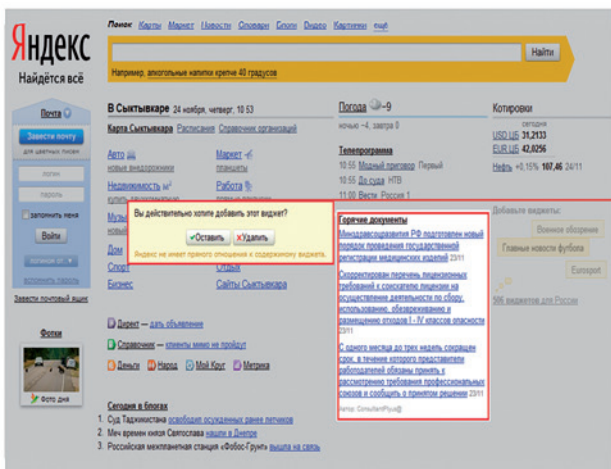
Яндекс
Найдётся всё

Поиск Карты Маркет Новости Словари Блоги Видео Картинки ещё

Найти

Например, алкогольные напитки крепче 40 градусов

Почта
Завести почту
для цветных писем
логин
пароль
запомнить меня
Войти
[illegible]
вспомнить пароль
Завести почтовый ящик

Фотки
Фото дня

В Сыктывкаре 24 ноября, четверг, 10 53
Карта Сыктывкара Расписания Справочник организаций

Авто
новые внедорожники
Недвижимость
купить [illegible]
Музыка
новый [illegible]
Дом
Спорт
Бизнес

Маркет
планшеты
Работа
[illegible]

Вы действительно хотите добавить этот виджет?
Оставить
Удалить
Яндекс не имеет прямого отношения к содержимому виджета.

Гороскоп
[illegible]
Работа Сыктывкара

Директ — дать объявление
Справочник — клиенты мимо не пройдут
Деньги Народ Мой Круг Метрика

Сегодня в блогах
1. Суд Таджикистана освободил осужденных ранее летчиков
2. Меч времен князя Святослава нашли в Днепре
3. Российская межпланетная станция «Фобос-Грунт» вышла на связь

Погода −9
ночью −4, завтра 0

Телепрограмма
10:55 Модный приговор Первый
10:55 До суда НТВ
11:00 Вести Россия 1

Горячие документы
Минздравсоцразвития РФ подготовлен новый порядок проведения государственной регистрации медицинских изделий 23/11
Скорректирован перечень лицензионных требований к соискателю лицензии на осуществление деятельности по сбору, использованию, обезвреживанию и размещению отходов I - IV классов опасности 23/11
С одного месяца до трех недель сокращен срок, в течение которого представители работодателей обязаны принять к рассмотрению требования профессиональных союзов и сообщить о принятом решении 23/11
Автор: ConsultantPlus@

Котировки
сегодня
USD ЦБ 31,2133
EUR ЦБ 42,0256
Нефть +0,15% 107,46 24/11

Добавьте виджеты:
Военное обозрение
Главные новости футбола
Eurosport
506 виджетов для России